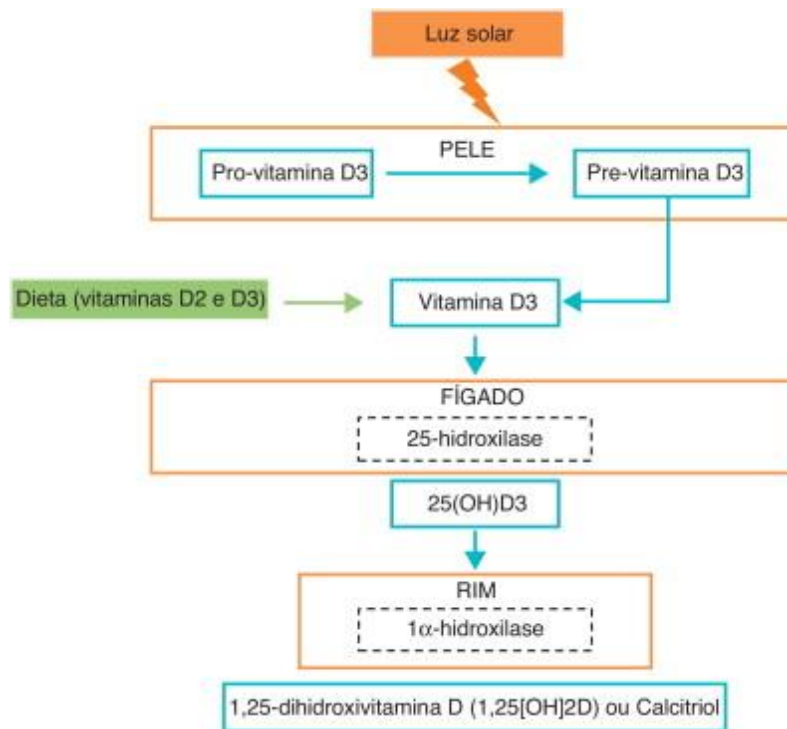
Luz solar

PELE

Pro-vitamina D3

Pre-vitamina D3

Dieta (vitaminas D2 e D3)

Vitamina D3

FÍGADO

25-hidroxilase

25(OH)D3

RIM

1$\alpha$-hidroxilase

1,25-dihidroxivitamina D (1,25[OH]2D) ou Calcitriol